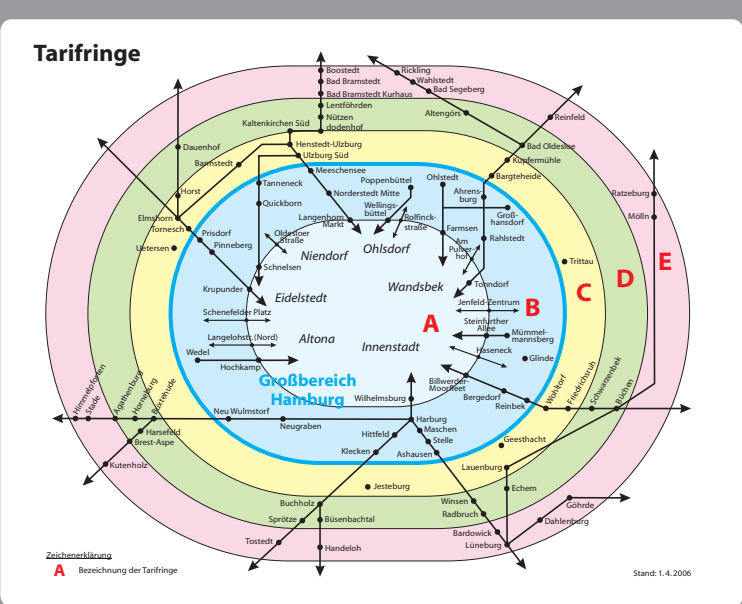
Tarifringe

Boostedt
Bad Bramstedt
Bad Bramstedt Kurhaus
Lentföhrden
Nützen dodenhof
Rickling
Wahlstedt
Bad Segeberg
Altengörs
Reinfeld
Bad Oldesloe
Kupfermühle
Bargteheide
Kaltenkirchen Süd
Henstedt-Ulzburg
Ulzburg Süd
Dauenhof
Barmstedt
Horst
Elmshorn
Tornesch
Uetersen
Prisdorf
Pinneberg
Tanneneck
Quickborn
Meeschensee
Norderstedt Mitte
Poppenbüttel
Wellingsbüttel
Ohlstedt
Ahrensburg
Großhansdorf
Langenhorn Markt
Rolfinckstraße
Farmsen
Am Pulverhof
Rahlstedt
Ratzeburg
Mölln
Oldesloer Straße
Schnelsen
Niendorf
Ohlsdorf
Wandsbek
Trittau
Krupunder
Eidelstedt
Tonndorf
Jenfeld-Zentrum
B
C
D
E
Schenefelder Platz
Steinfurther Allee
A
Mümmelmannsberg
Langelohstr. (Nord)
Altona
Innenstadt
Haseneck
Wedel
Glinde
Hochkamp
Großbereich Hamburg
Billwerder-Moorfleet
Bergedorf
Reinbek
Wohltorf
Friedrichsruh
Schwarzenbek
Büchen
Himmelpforten
Stade
Agathenburg
Horneburg
Buxtehude
Neu Wulmstorf
Wilhelmsburg
Harburg
Neugraben
Hittfeld
Maschen
Stelle
Geesthacht
Harsefeld
Brest-Aspe
Klecken
Ashausen
Lauenburg
Kutenholz
Jesteburg
Echem
Buchholz
Winsen
Radbruch
Göhrde
Sprötze
Büsenbachtal
Bardowick
Dahlenburg
Tostedt
Lüneburg
Handeloh

Zeichenerklärung
A Bezeichnung der Tarifringe

Stand: 1.4.2006